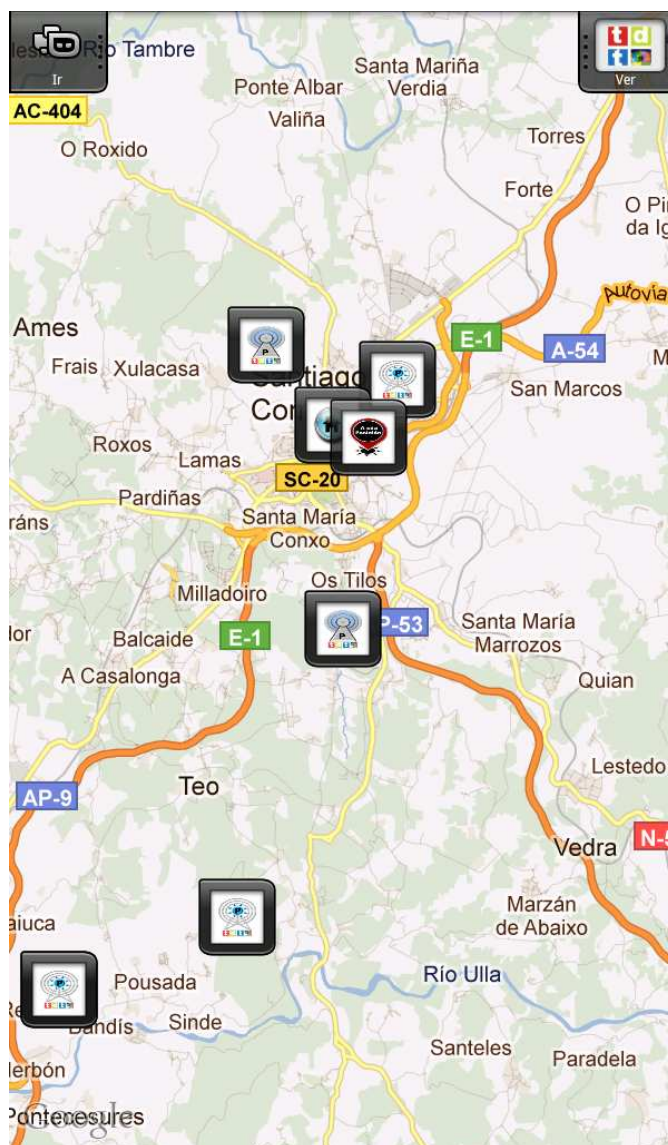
Ir
Río Tambre
Ver
AC-404
Santa Mariña
Ponte Albar
Verdia
Valiña
Torres
O Roxido
Forte
O Pi
da Ig
Autovía
Ames
E-1
A-54
Frais
Xulacasa
Santiago
San Marcos
Co
Roxos
Lamas
SC-20
Pardiñas
ráns
Santa María
Conxo
Os Tilos
Milladoiro
lor
Balcaide
E-1
P-53
Santa María
Marrozos
A Casalonga
Quian
Lestedo
AP-9
Teo
Vedra
N-5
Marzán
de Abaixo
aiuca
Río Ulla
Pousada
Bandís
Sinde
Santeles
Paradela
lerbón
Pontecesures
Google